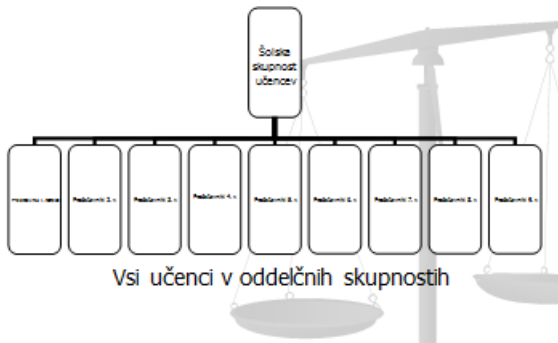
Šolska skupnost učencev

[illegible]

Predstavniki 2. r.

Predstavniki 3. r.

Predstavniki 4. r.

Predstavniki 5. r.

Predstavniki 6. r.

Predstavniki 7. r.

Predstavniki 8. r.

Predstavniki 9. r.

Vsi učenci v oddelčnih skupnostih